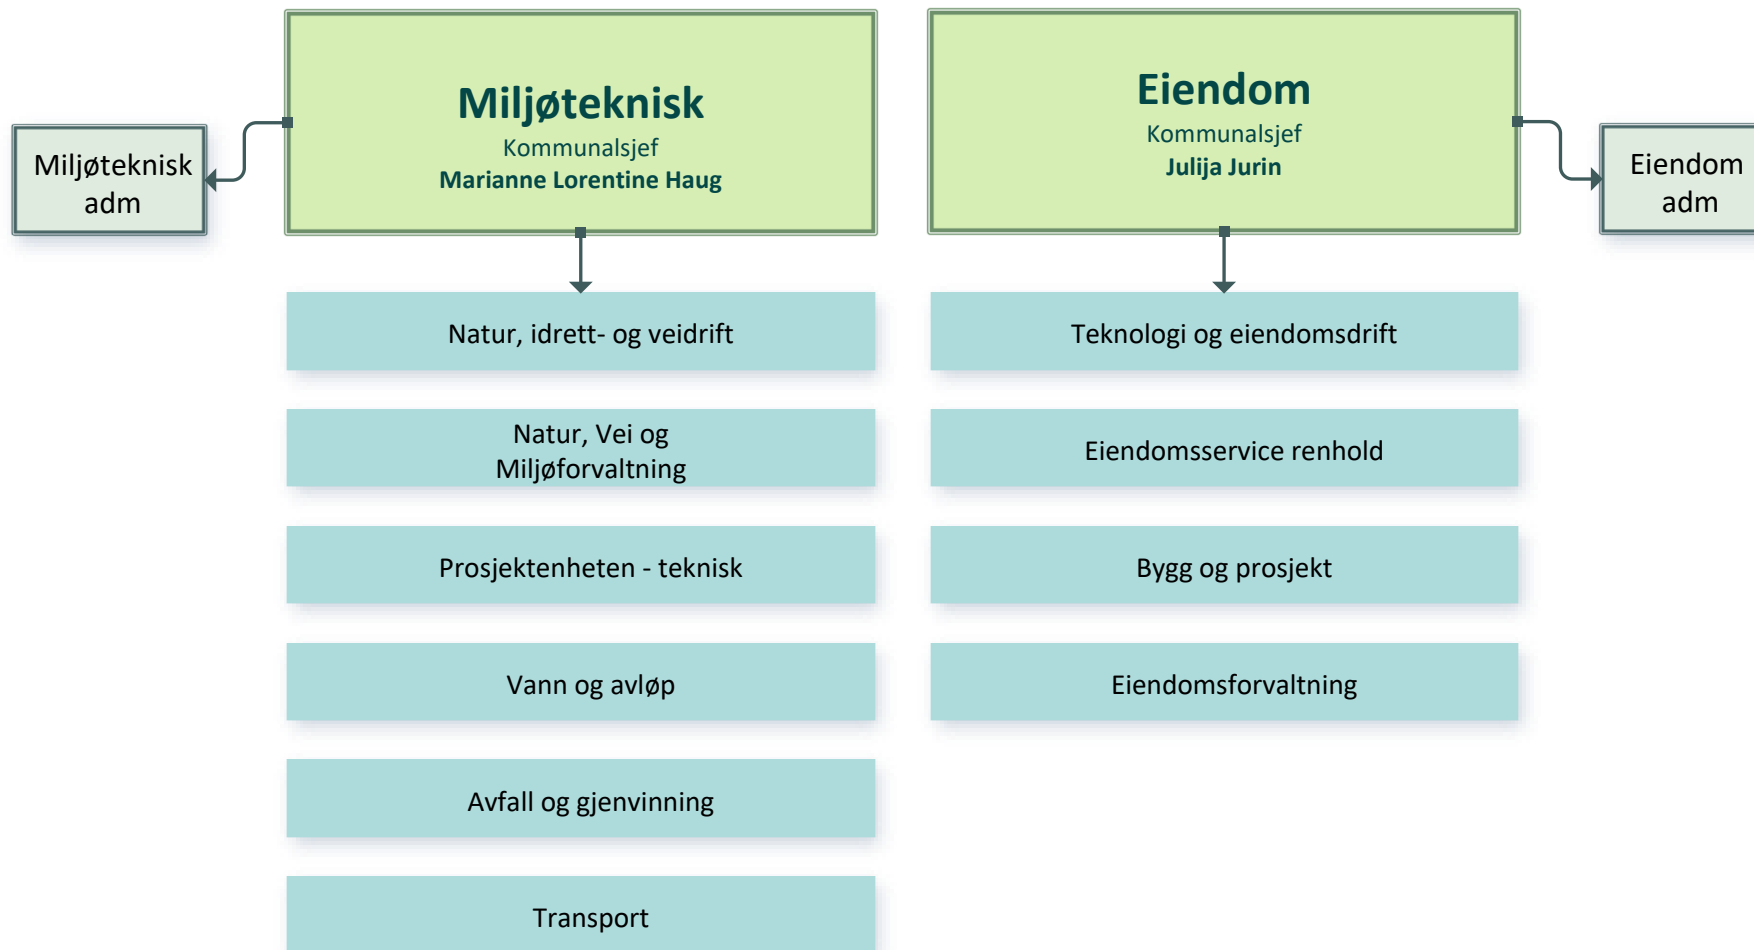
Miljøteknisk adm

Miljøteknisk
Kommunalsjef
Marianne Lorentine Haug

Natur, idrett- og veidrift

Natur, Vei og Miljøforvaltning

Prosjektenheten - teknisk

Vann og avløp

Avfall og gjenvinning

Transport

Eiendom
Kommunalsjef
Julija Jurin

Eiendom adm

Teknologi og eiendomsdrift

Eiendomsservice renhold

Bygg og prosjekt

Eiendomsforvaltning